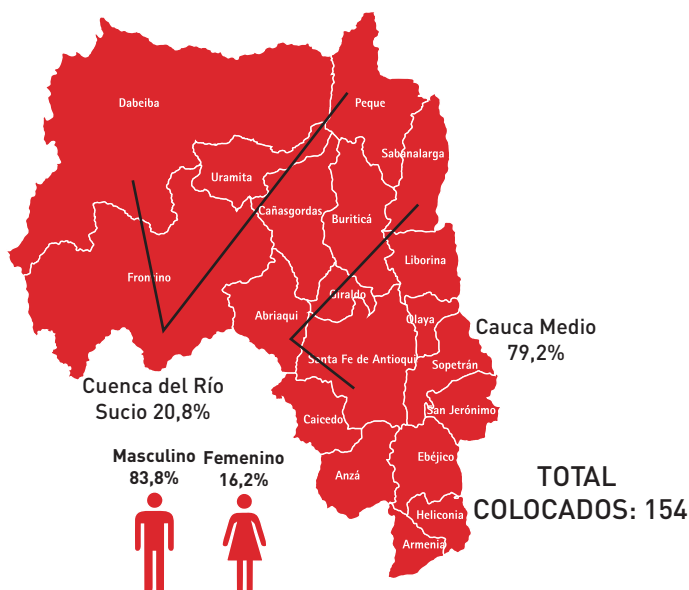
Dabeiba

Peque

Sabanalarga

Uramita

Cañasgordas

Buriticá

Liborina

Frontino

Giraldo

Abriaquí

Olaya

Santa Fe de Antioquia

Sopetrán

San Jerónimo

Caicedo

Ebéjico

Anzá

Heliconia

Armenia

Cuenca del Río Sucio 20,8%

Cauca Medio 79,2%

Masculino 83,8%

Femenino 16,2%

TOTAL COLOCADOS: 154